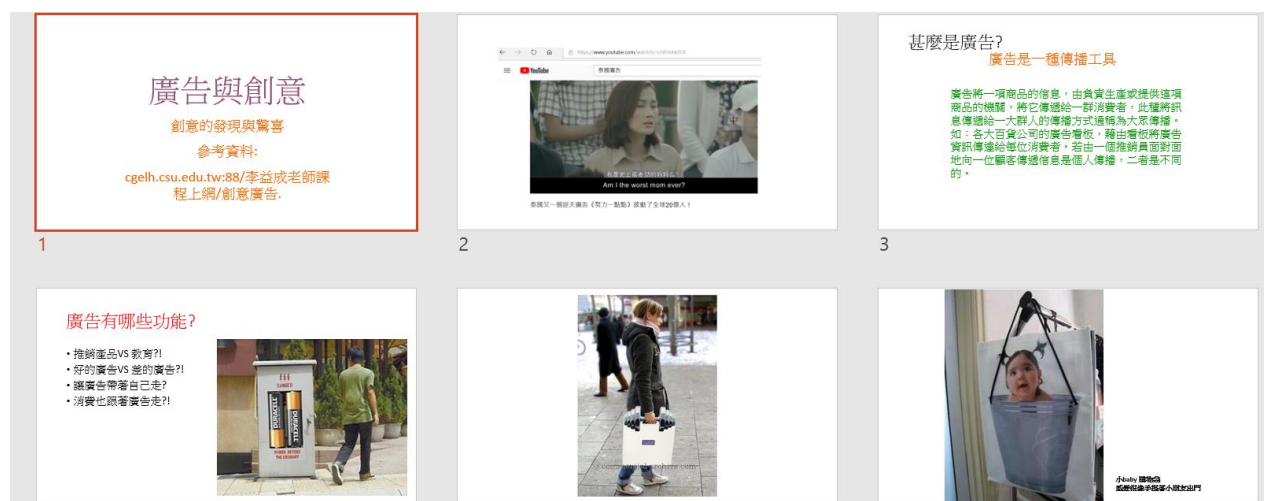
廣告與創意

創意的發現與驚喜

參考資料:

cgelh.csu.edu.tw:88/李益成老師課程上網/創意廣告.

1

YouTube

泰國廣告

Am I the worst mom ever?

泰國又一個逆天廣告《努力一點點》感動了全球20億人！

2

甚麼是廣告?

廣告是一種傳播工具

廣告將一項商品的信息，由負責生產或提供這項商品的機關，將它傳遞給一群消費者，此種將訊息傳遞給一大群人的傳播方式通稱為大眾傳播。如：各大百貨公司的廣告看板，藉由看板將廣告資訊傳遞給每位消費者，若由一個推銷員面對面地向一位顧客傳遞信息是個人傳播，二者是不同的。

3

廣告有哪些功能?

• 推銷產品VS 教育?!
• 好的廣告VS 差的廣告?!
• 讓廣告帶著自己走?
• 消費也跟著廣告走?!

DURACELL

DURACELL

小baby 購物袋
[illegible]